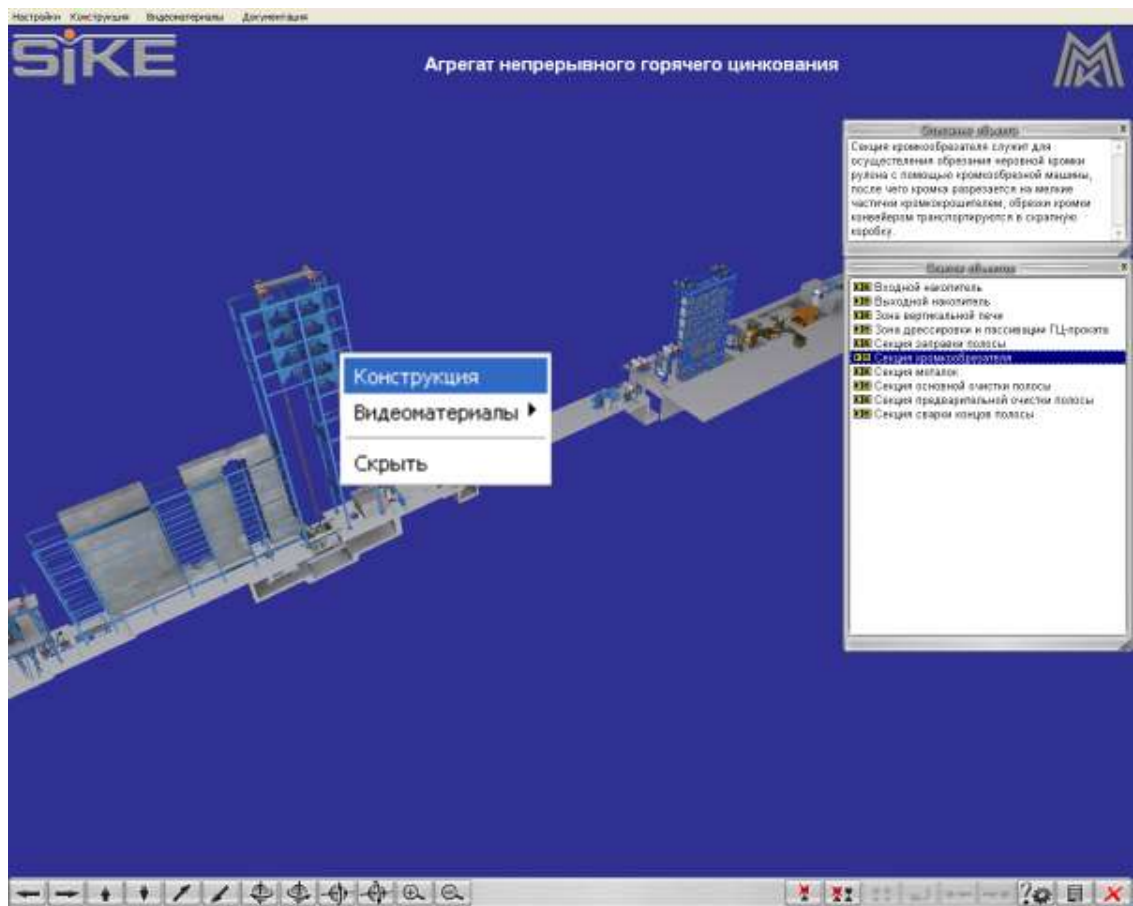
Настройки Конструкция Видеоматериалы Документация

SiKE

Агрегат непрерывного горячего цинкования

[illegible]

Секция кромкообрезателя служит для осуществления обрезания неровной кромки рулона с помощью кромкообрезной машины, после чего кромка разрезается на мелкие частички кромкокрошителем, обрезки кромки конвейером транспортируются в скрапную коробку.

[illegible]

Входной накопитель
Выходной накопитель
Зона вертикальной печи
Зона дрессировки и пассивации ГЦ-проката
Секция заправки полосы
Секция кромкообрезателя
Секция моталок
Секция основной очистки полосы
Секция предварительной очистки полосы
Секция сварки концов полосы

Конструкция
Видеоматериалы
Скрыть